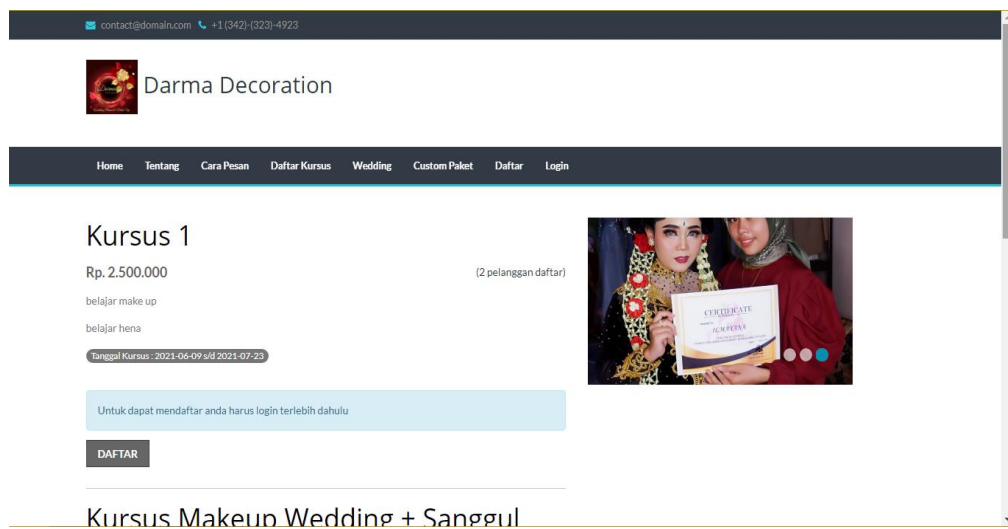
contact@domain.com +1 (342)-(323)-4923

Darma Decoration

Home Tentang Cara Pesan Daftar Kursus Wedding Custom Paket Daftar Login

Kursus 1

Rp. 2.500.000

(2 pelanggan daftar)

belajar make up

belajar hena

Tanggal Kursus : 2021-06-09 s/d 2021-07-23

Untuk dapat mendaftar anda harus login terlebih dahulu

DAFTAR

CERTIFICATE

Kursus Makeup Wedding + Sanggul